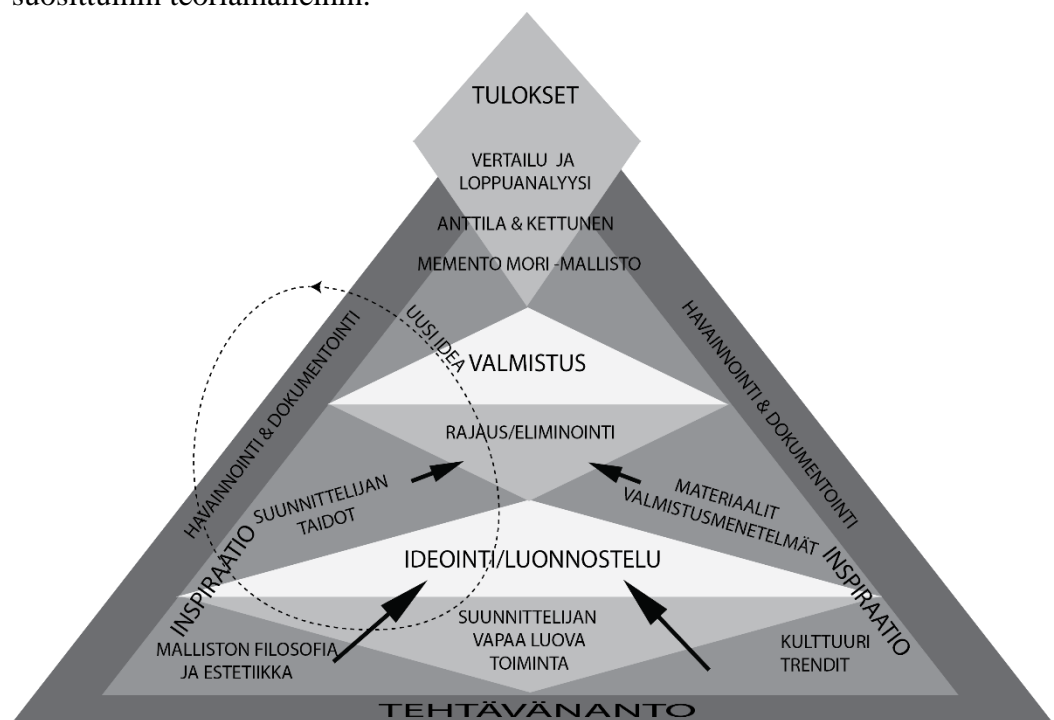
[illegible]

TULOKSET

VERTAILU JA LOPPUANALYYSI

ANTTILA & KETTUNEN

MEMENTO MORI -MALLISTO

HAVAINNOINTI & DOKUMENTOINTI

HAVAINNOINTI & DOKUMENTOINTI

UUSI IDEA

VALMISTUS

RAJAUS/ELIMINOINTI

SUUNNITTELIJAN TAIDOT

MATERIAALIT VALMISTUSMENETELMÄT

INSPIRAATIO

INSPIRAATIO

IDEOINTI/LUONNOSTELU

MALLISTON FILOSOFIA JA ESTETIIKKA

SUUNNITTELIJAN VAPAA LUOVA TOIMINTA

KULTTUURI TRENDIT

TEHTÄVÄNANTO